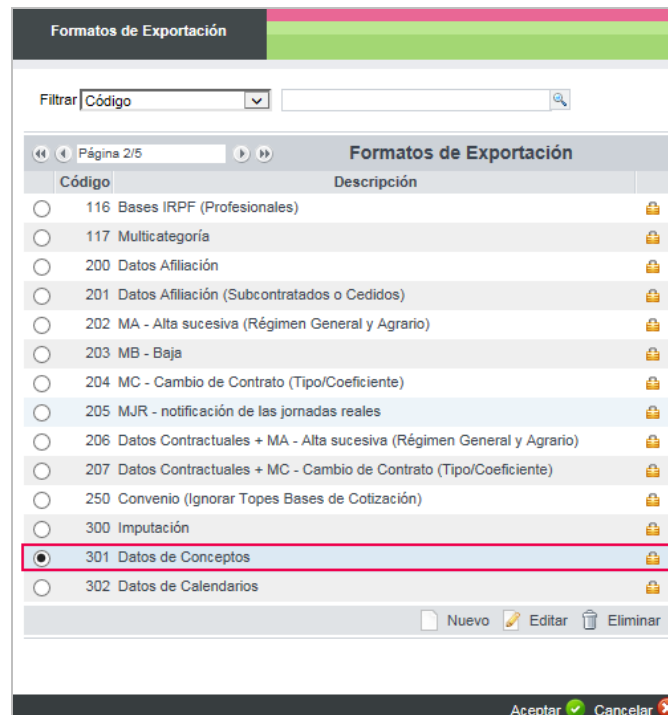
Formatos de Exportación

Filtrar Código

Página 2/5

Formatos de Exportación

| Código | Descripción |
|---|---|
| 116 | Bases IRPF (Profesionales) |
| 117 | Multicategoría |
| 200 | Datos Afiliación |
| 201 | Datos Afiliación (Subcontratados o Cedidos) |
| 202 | MA - Alta sucesiva (Régimen General y Agrario) |
| 203 | MB - Baja |
| 204 | MC - Cambio de Contrato (Tipo/Coeficiente) |
| 205 | MJR - notificación de las jornadas reales |
| 206 | Datos Contractuales + MA - Alta sucesiva (Régimen General y Agrario) |
| 207 | Datos Contractuales + MC - Cambio de Contrato (Tipo/Coeficiente) |
| 250 | Convenio (Ignorar Topes Bases de Cotización) |
| 300 | Imputación |
| 301 | Datos de Conceptos |
| 302 | Datos de Calendarios |

Nuevo Editar Eliminar

Aceptar Cancelar